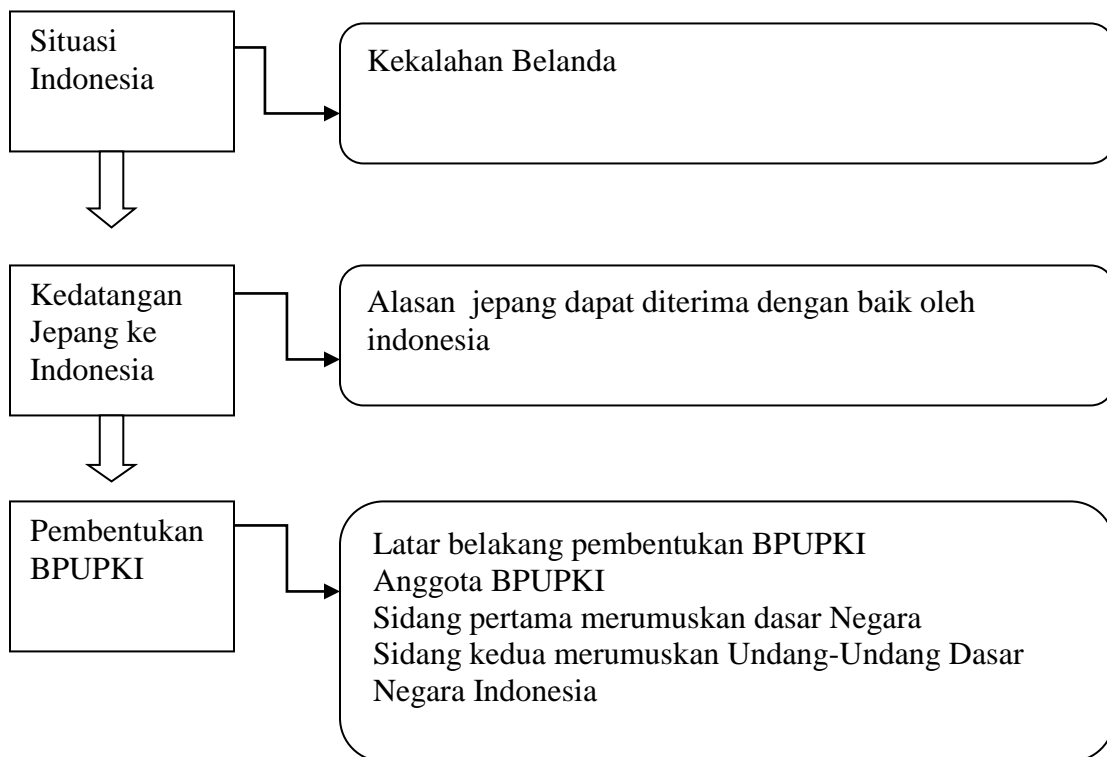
Situasi Indonesia

Kekalahan Belanda

Kedatangan Jepang ke Indonesia

Alasan jepang dapat diterima dengan baik oleh indonesia

Pembentukan BPUPKI

Latar belakang pembentukan BPUPKI
Anggota BPUPKI
Sidang pertama merumuskan dasar Negara
Sidang kedua merumuskan Undang-Undang Dasar Negara Indonesia